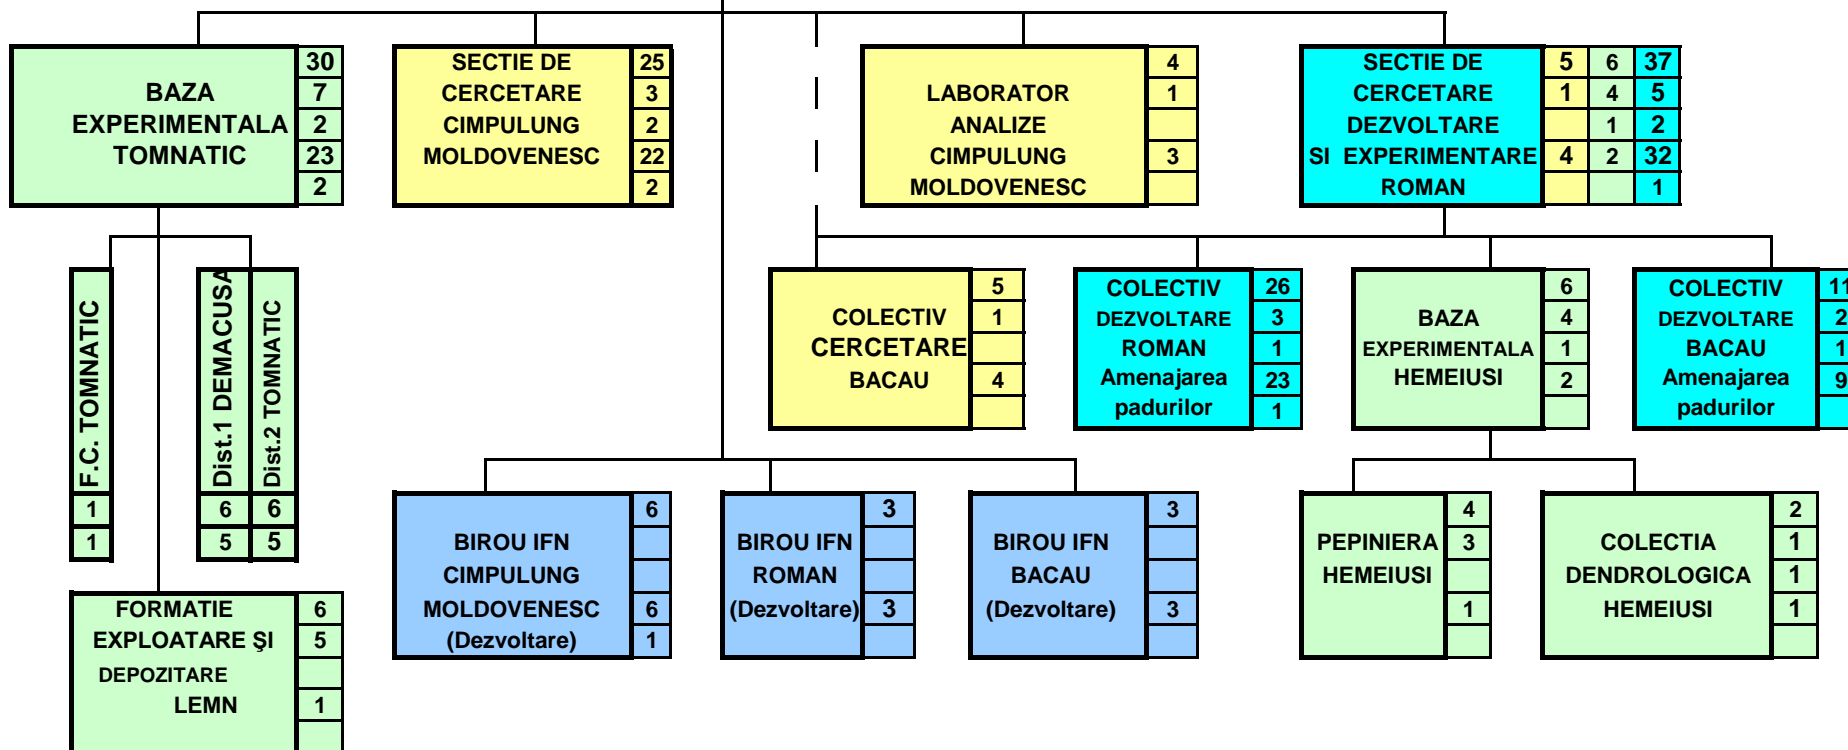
BAZA EXPERIMENTALA TOMNATIC
30
7
2
23
2

SECTIE DE CERCETARE CIMPULUNG MOLDOVENESC
25
3
2
22
2

LABORATOR ANALIZE CIMPULUNG MOLDOVENESC
4
1
3

SECTIE DE CERCETARE DEZVOLTARE SI EXPERIMENTARE ROMAN

| 5 | 6 | 37 |
|---|---|---|
| 1 | 4 | 5 |
|  | 1 | 2 |
| 4 | 2 | 32 |
|  |  | 1 |

F.C. TOMNATIC
1
1

Dist.1 DEMACUSA
6
5

Dist.2 TOMNATIC
6
5

COLECTIV CERCETARE BACAU
5
1
4

COLECTIV DEZVOLTARE ROMAN Amenajarea padurilor
26
3
1
23
1

BAZA EXPERIMENTALA HEMEIUSI
6
4
1
2

COLECTIV DEZVOLTARE BACAU Amenajarea padurilor
11
2
1
9

FORMATIE EXPLOATARE ŞI DEPOZITARE LEMN
6
5
1

BIROU IFN CIMPULUNG MOLDOVENESC (Dezvoltare)
6
6
1

BIROU IFN ROMAN (Dezvoltare)
3
3

BIROU IFN BACAU (Dezvoltare)
3
3

PEPINIERA HEMEIUSI
4
3
1

COLECTIA DENDROLOGICA HEMEIUSI
2
1
1
1